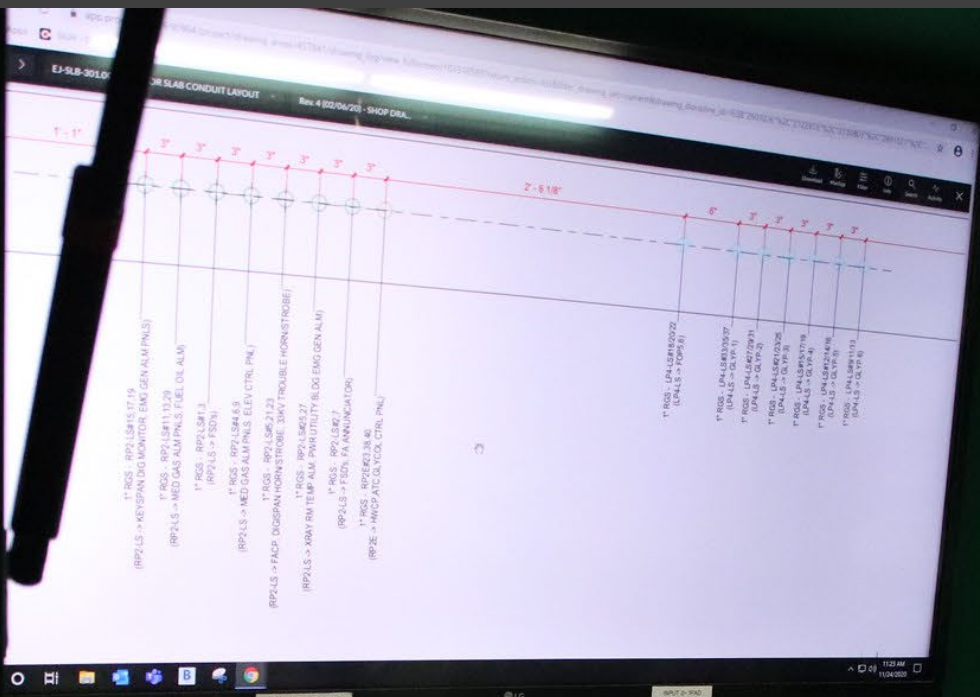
EJ-SLB-301.0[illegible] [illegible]OR SLAB CONDUIT LAYOUT

Rev. 4 (02/06/20) - SHOP DRA...

Download Markup Filter Info Search Activity

1' - 1"

3" 3" 3" 3" 3" 3" 3" 3"

2' - 6 1/8"

6" 3" 3" 3" 3" 3" 3"

1" RGS - RP2-LS#15,17,19 (RP2-LS -> KEYSPAN DIG MONITOR, EMG GEN ALM PNLS)

1" RGS - RP2-LS#11,13,29 (RP2-LS -> MED GAS ALM PNLS, FUEL OIL ALM)

1" RGS - RP2-LS#1,3 (RP2-LS -> FSD's)

1" RGS - RP2-LS#4,6,9 (RP2-LS -> MED GAS ALM PNLS, ELEV CTRL PNL)

1" RGS - RP2-LS#5,21,23 (RP2-LS -> FACP, DIGISPAN HORN/STROBE, 35KV TROUBLE HORN/STROBE)

1" RGS - RP2-LS#25,27 (RP2-LS -> XRAY RM TEMP ALM, PWR UTILITY BLDG EMG GEN ALM)

1" RGS - RP2-LS#2,7 (RP2-LS -> FSD's, FA ANNUNCIATOR)

1" RGS - RP2E#23,38,40 (RP2E -> HWCP ATC GLYCOL CTRL PNL)

1" RGS - LP4-LS#18/20/22 (LP4-LS -> FOP5,6)

1" RGS - LP4-LS#33/35/37 (LP4-LS -> GLYP-1)

1" RGS - LP4-LS#27/29/31 (LP4-LS -> GLYP-2)

1" RGS - LP4-LS#21/23/25 (LP4-LS -> GLYP-3)

1" RGS - LP4-LS#15/17/19 (LP4-LS -> GLYP-4)

1" RGS - LP4-LS#12/14/16 (LP4-LS -> GLYP-5)

1" RGS - LP4-LS#9/11/13 (LP4-LS -> GLYP-6)

11:23 AM
11/24/2020